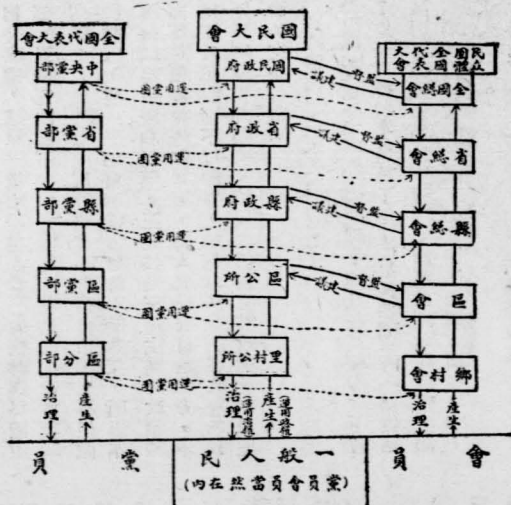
全國代表大會

國民大會

全國民團體代表大會

中央黨部

國民政府

全國總會

省黨部

省政府

省總會

縣黨部

縣政府

縣總會

區黨部

區公所

區會

區分部

里村公所

鄉村會

國黨同選

議決

督盟

治理

產生

治理

產生

選舉

罷免

治理

產生

黨員

一般人民

(內在然當員會員黨)

會員